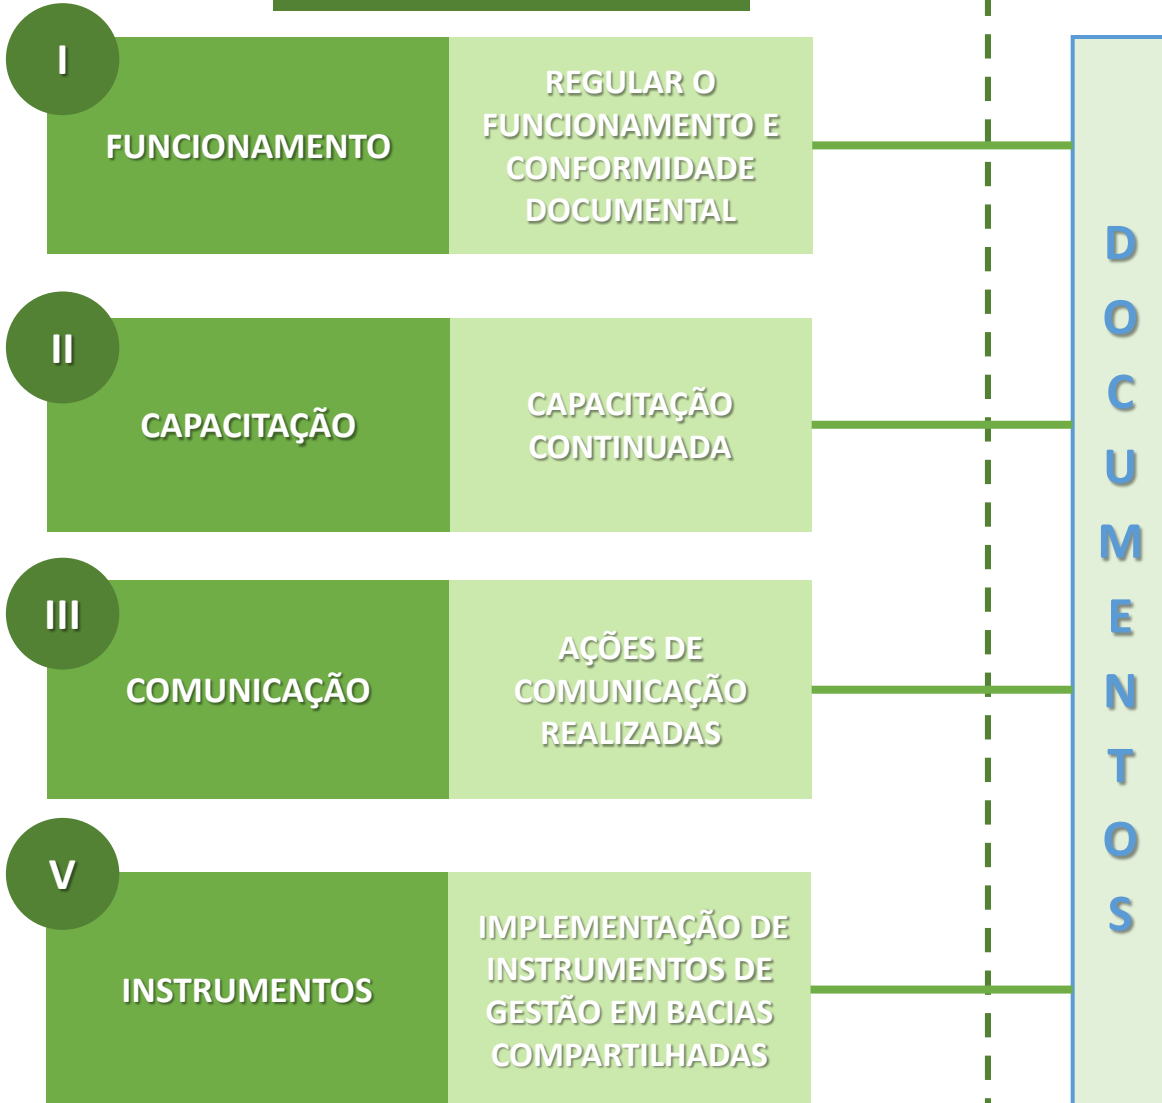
I

FUNCIONAMENTO

REGULAR O FUNCIONAMENTO E CONFORMIDADE DOCUMENTAL

II

CAPACITAÇÃO

CAPACITAÇÃO CONTINUADA

III

COMUNICAÇÃO

AÇÕES DE COMUNICAÇÃO REALIZADAS

V

INSTRUMENTOS

IMPLEMENTAÇÃO DE INSTRUMENTOS DE GESTÃO EM BACIAS COMPARTILHADAS

D O C U M E N T O S